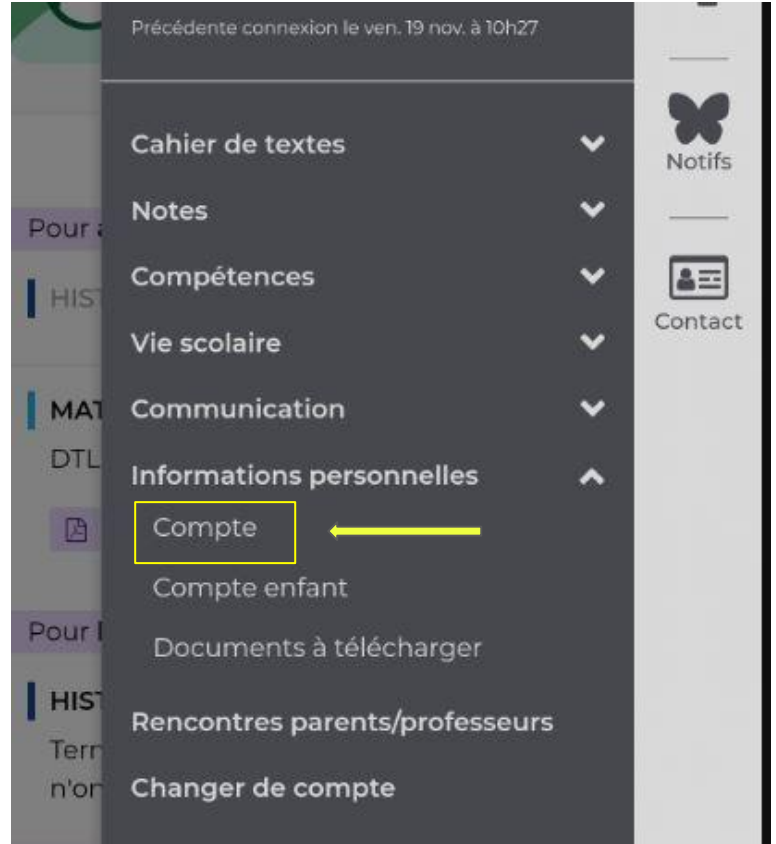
Précédente connexion le ven. 19 nov. à 10h27

Cahier de textes

Notes

Compétences

Vie scolaire

Communication

Informations personnelles

Compte

Compte enfant

Documents à télécharger

Rencontres parents/professeurs

Changer de compte

Notifs

Contact

Pour a

HIST

MAT

DTL

Pour l

HIST

Terr

n'on